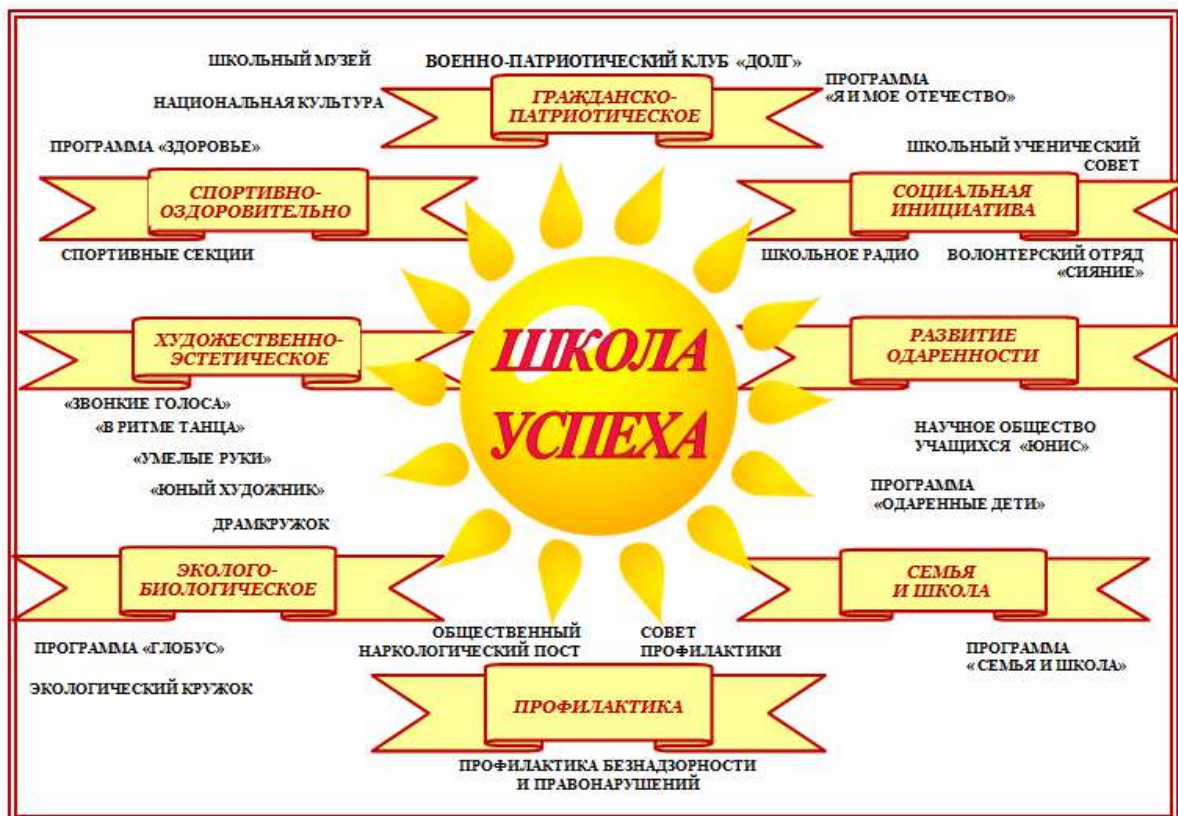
ШКОЛЬНЫЙ МУЗЕЙ

ВОЕННО-ПАТРИОТИЧЕСКИЙ КЛУБ «ДОЛГ»

ПРОГРАММА «Я И МОЕ ОТЕЧЕСТВО»

НАЦИОНАЛЬНАЯ КУЛЬТУРА

ГРАЖДАНСКО-ПАТРИОТИЧЕСКОЕ

ПРОГРАММА «ЗДОРОВЬЕ»

ШКОЛЬНЫЙ УЧЕНИЧЕСКИЙ СОВЕТ

СПОРТИВНО-ОЗДОРОВИТЕЛЬНО

СОЦИАЛЬНАЯ ИНИЦИАТИВА

СПОРТИВНЫЕ СЕКЦИИ

ШКОЛЬНОЕ РАДИО

ВОЛОНТЕРСКИЙ ОТРЯД «СИЯНИЕ»

ХУДОЖЕСТВЕННО-ЭСТЕТИЧЕСКОЕ

ШКОЛА УСПЕХА

РАЗВИТИЕ ОДАРЕННОСТИ

«ЗВОНКИЕ ГОЛОСА»

«В РИТМЕ ТАНЦА»

«УМЕЛЫЕ РУКИ»

«ЮНЫЙ ХУДОЖНИК»

ДРАМКРУЖОК

НАУЧНОЕ ОБЩЕСТВО УЧАЩИХСЯ «ЮНИС»

ПРОГРАММА «ОДАРЕННЫЕ ДЕТИ»

ЭКОЛОГО-БИОЛОГИЧЕСКОЕ

СЕМЬЯ И ШКОЛА

ПРОГРАММА «ГЛОБУС»

ОБЩЕСТВЕННЫЙ НАРКОЛОГИЧЕСКИЙ ПОСТ

СОВЕТ ПРОФИЛАКТИКИ

ПРОГРАММА «СЕМЬЯ И ШКОЛА»

ЭКОЛОГИЧЕСКИЙ КРУЖОК

ПРОФИЛАКТИКА

ПРОФИЛАКТИКА БЕЗНАДЗОРНОСТИ И ПРАВОНАРУШЕНИЙ